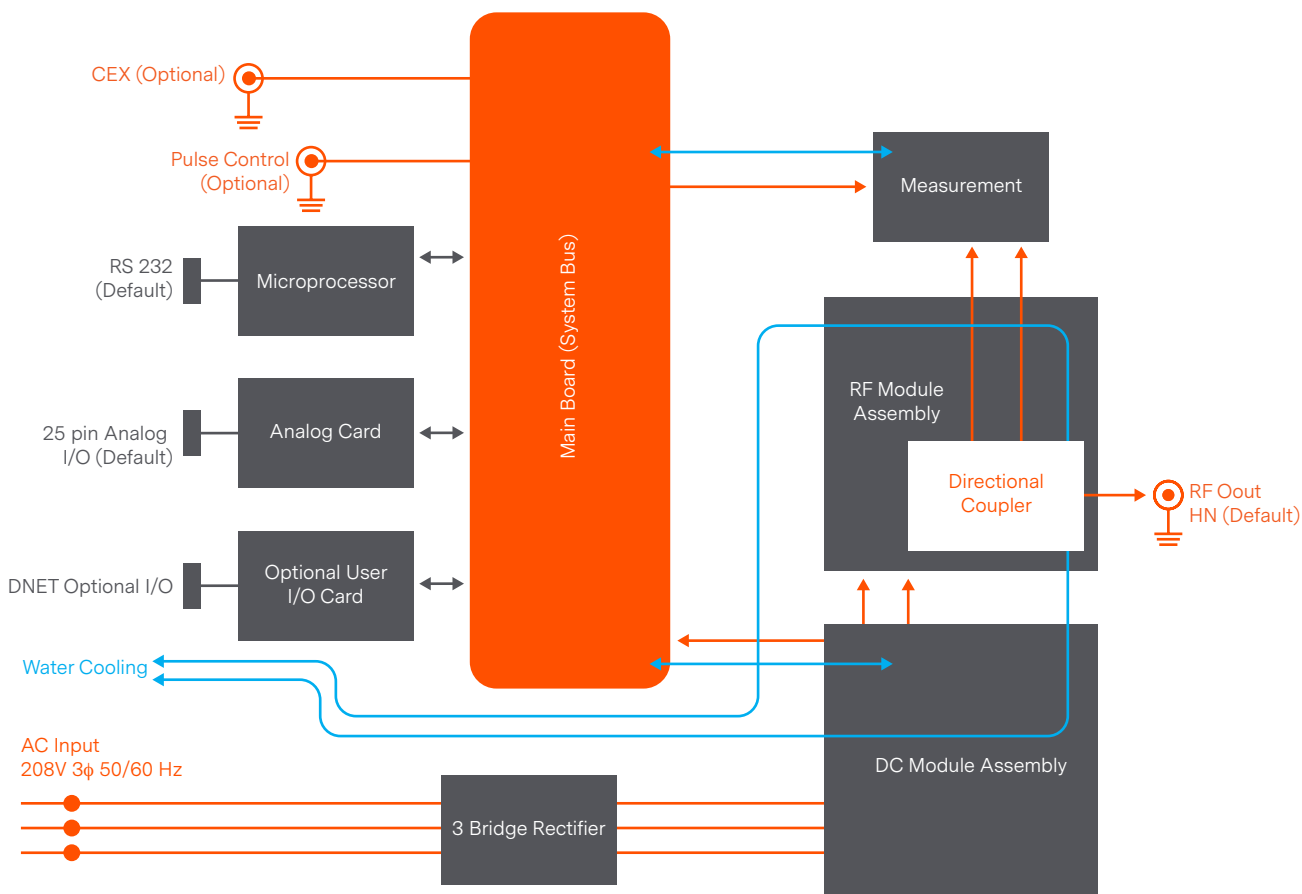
CEX (Optional)

Pulse Control (Optional)

RS 232 (Default)

Microprocessor

25 pin Analog I/O (Default)

Analog Card

DNET Optional I/O

Optional User I/O Card

Water Cooling

AC Input
208V 3ϕ 50/60 Hz

3 Bridge Rectifier

Main Board (System Bus)

Measurement

RF Module Assembly

Directional Coupler

RF Oout HN (Default)

DC Module Assembly